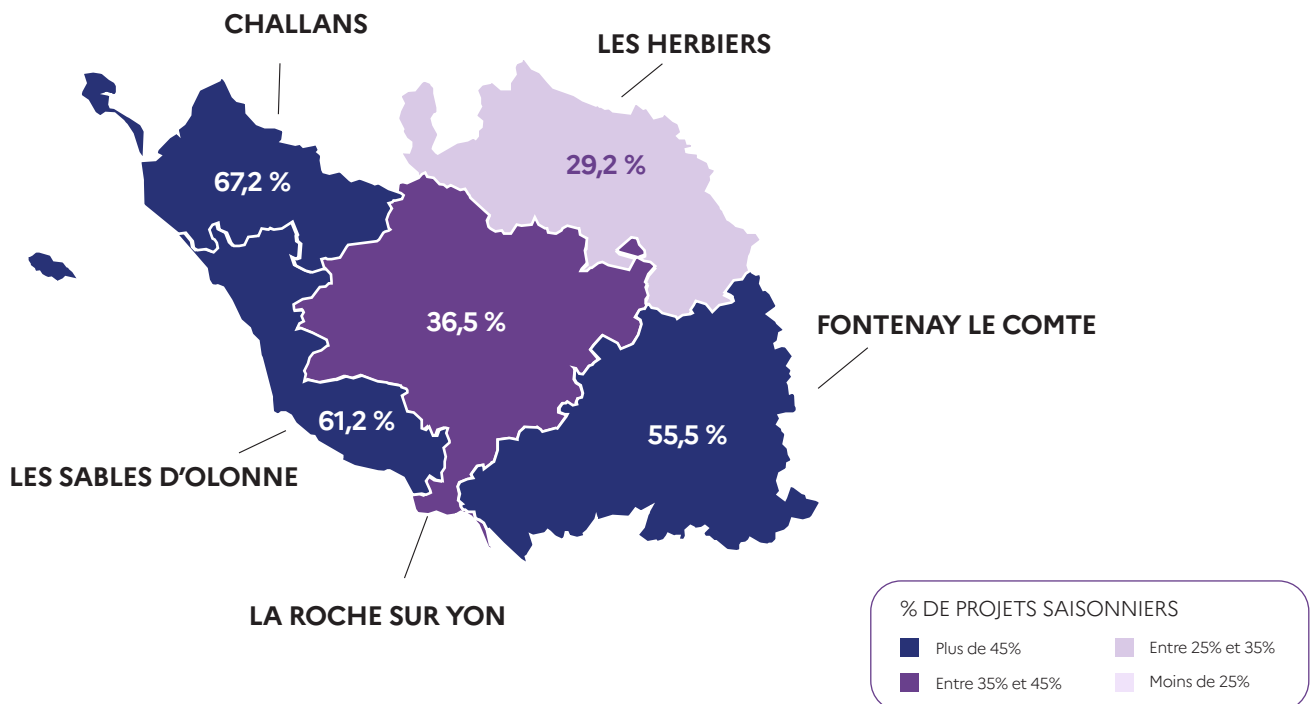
CHALLANS

LES HERBIERS

67,2 %

29,2 %

36,5 %

FONTENAY LE COMTE

61,2 %

55,5 %

LES SABLES D'OLONNE

LA ROCHE SUR YON

% DE PROJETS SAISONNIERS

Plus de 45%

Entre 25% et 35%

Entre 35% et 45%

Moins de 25%